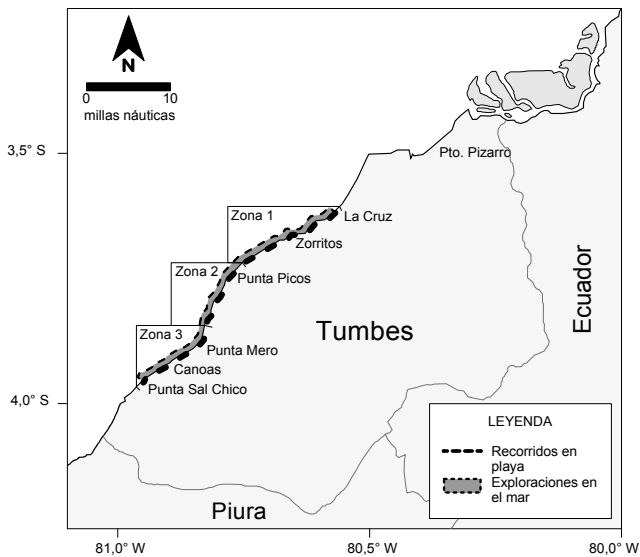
N
0 10
millas náuticas

3,5° S

Pto. Pizarro

Zona 1
La Cruz
Zorritos
Zona 2
Punta Picos

Ecuador

Tumbes

Zona 3
Punta Mero
Canoas
Punta Sal Chico

4,0° S

LEYENDA
Recorridos en playa
Exploraciones en el mar

Piura

81,0° W
80,5° W
80,0° W